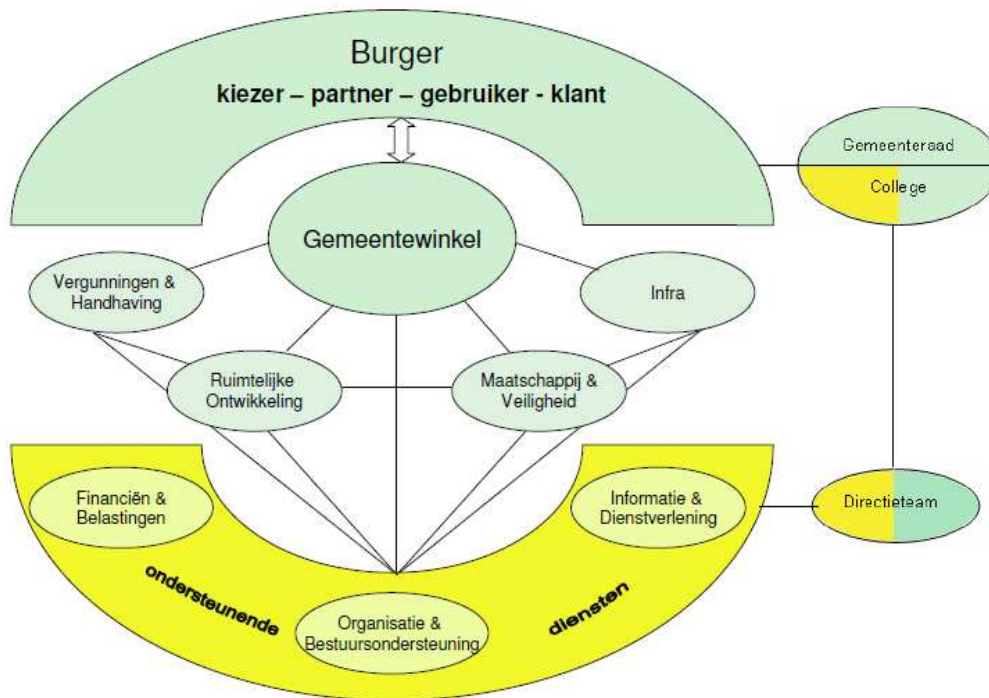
Burger

kiezer – partner – gebruiker - klant

Gemeenteraad

College

Gemeentewinkel

Vergunningen & Handhaving

Infra

Ruimtelijke Ontwikkeling

Maatschappij & Veiligheid

Financiën & Belastingen

Informatie & Dienstverlening

Directieteam

ondersteunende

diensten

Organisatie & Bestuursondersteuning